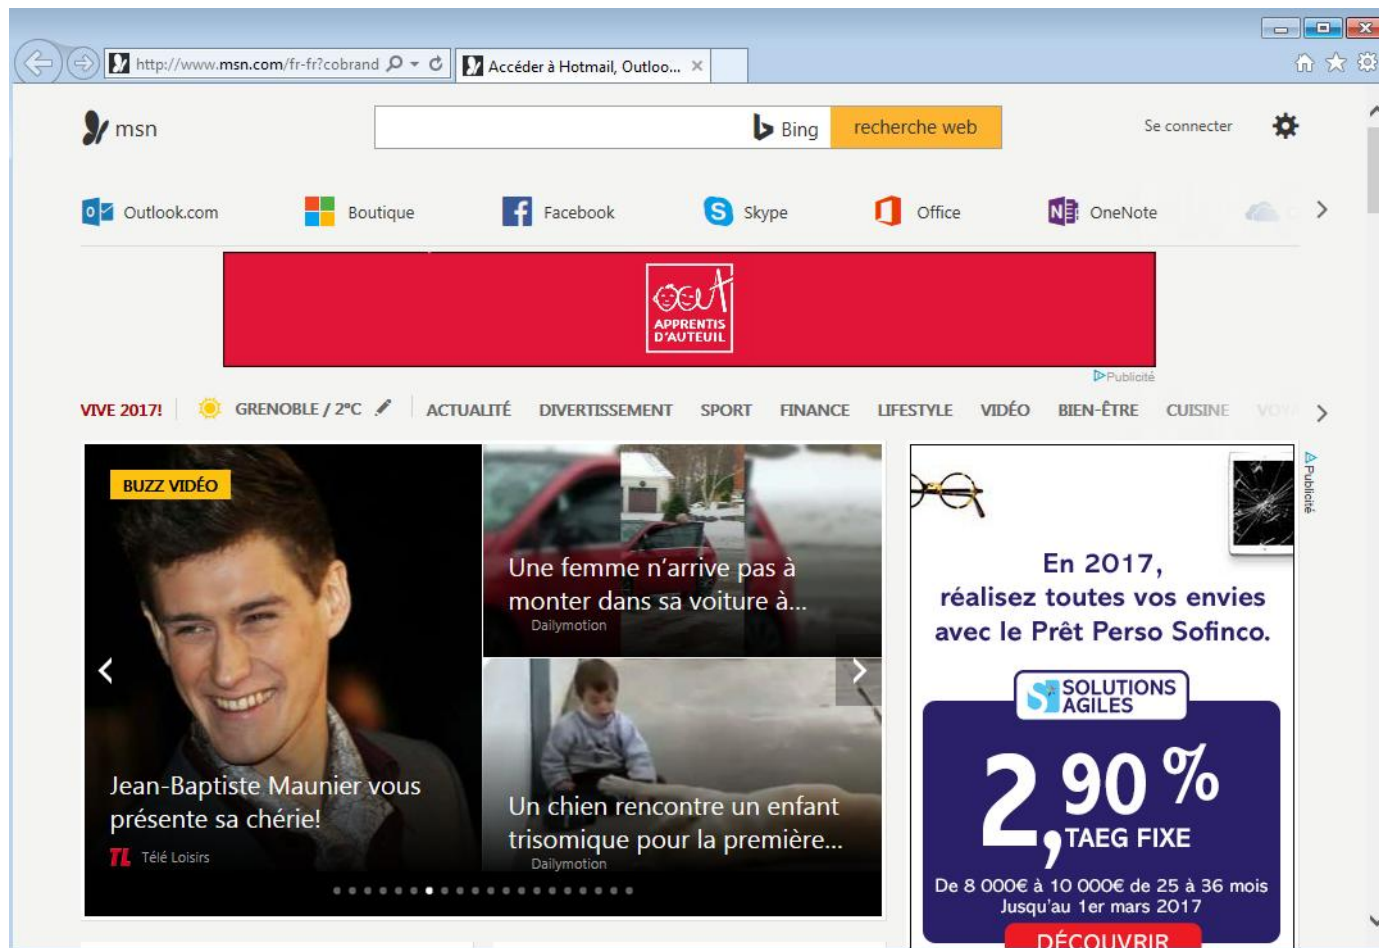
http://www.msn.com/fr-fr?cobrand

Accéder à Hotmail, Outloo...

msn

Bing recherche web

Se connecter

Outlook.com Boutique Facebook Skype Office OneNote

APPRENTIS D'AUTEUIL

Publicité

VIVE 2017! GRENOBLE / 2°C ACTUALITÉ DIVERTISSEMENT SPORT FINANCE LIFESTYLE VIDÉO BIEN-ÊTRE CUISINE

BUZZ VIDÉO

Jean-Baptiste Maunier vous présente sa chérie!

TL Télé Loisirs

Une femme n'arrive pas à monter dans sa voiture à...

Dailymotion

Un chien rencontre un enfant trisomique pour la première...

Dailymotion

Publicité

En 2017, réalisez toutes vos envies avec le Prêt Perso Sofinco.

SOLUTIONS AGILES

2,90 % TAEG FIXE

De 8 000€ à 10 000€ de 25 à 36 mois Jusqu'au 1er mars 2017

DÉCOUVRIR